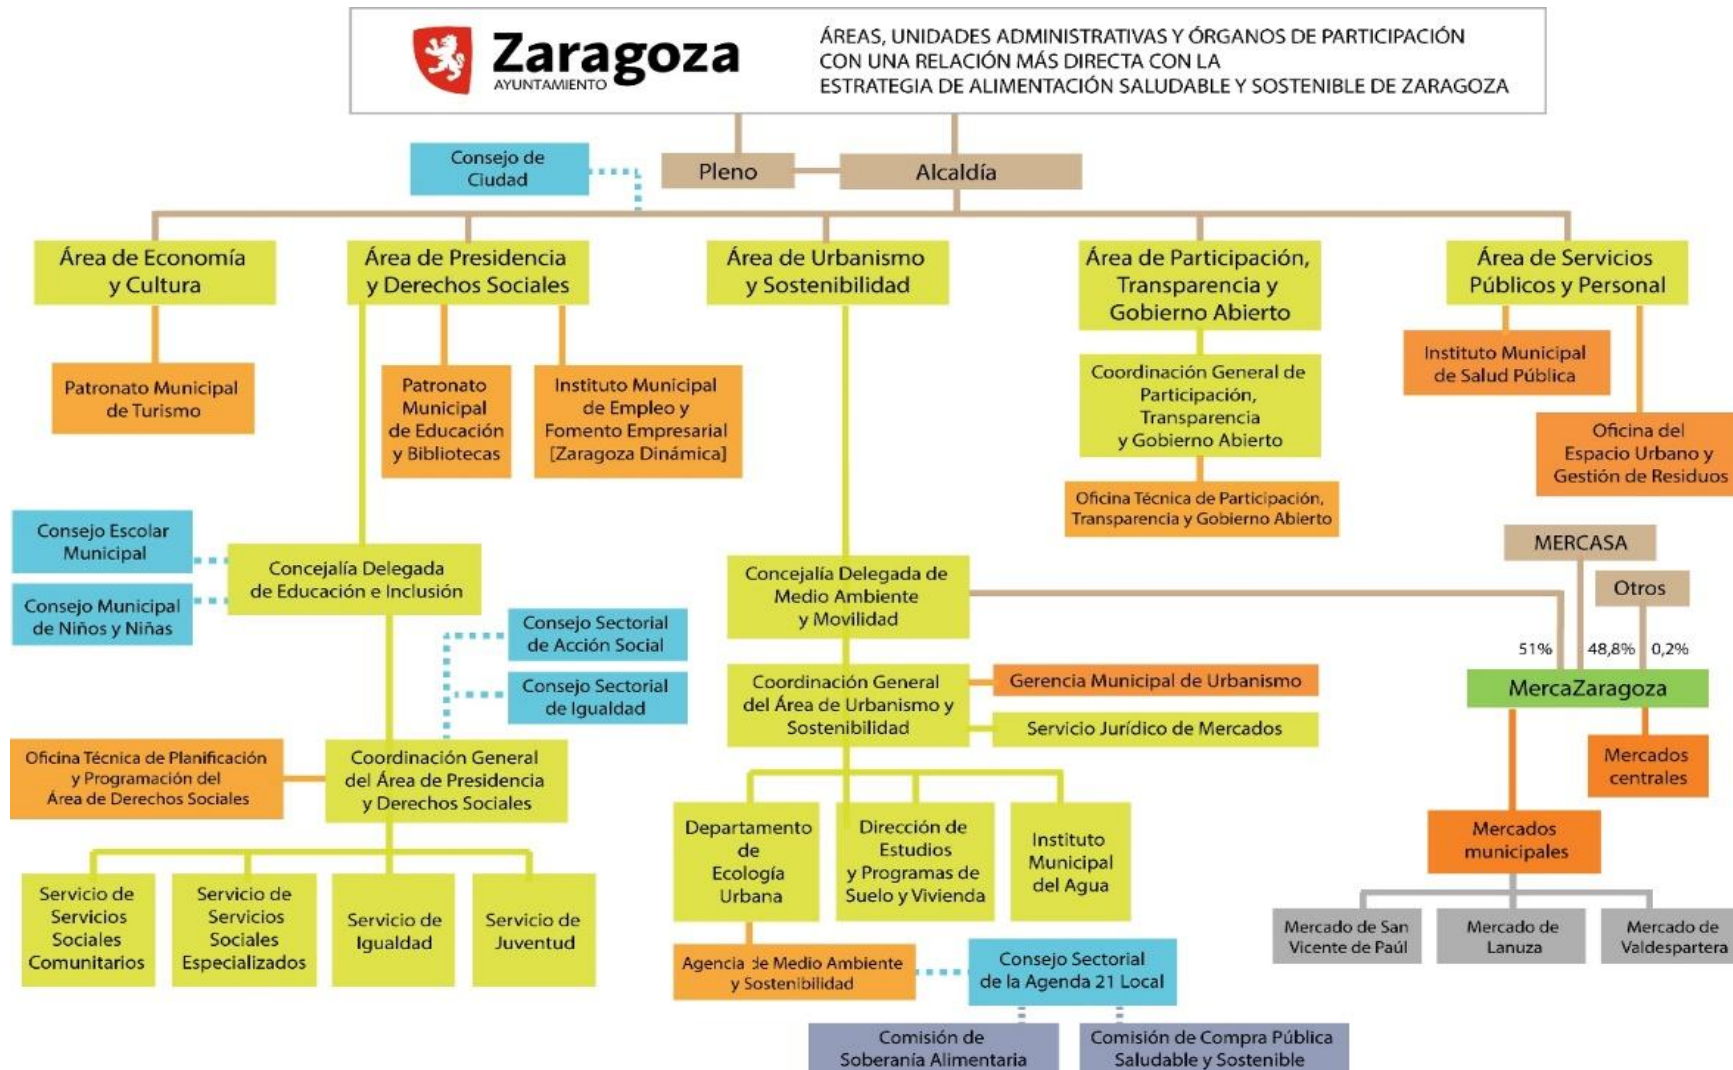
Zaragoza
AYUNTAMIENTO

ÁREAS, UNIDADES ADMINISTRATIVAS Y ÓRGANOS DE PARTICIPACIÓN CON UNA RELACIÓN MÁS DIRECTA CON LA ESTRATEGIA DE ALIMENTACIÓN SALUDABLE Y SOSTENIBLE DE ZARAGOZA

Consejo de Ciudad

Pleno

Alcaldía

Área de Economía y Cultura

Área de Presidencia y Derechos Sociales

Área de Urbanismo y Sostenibilidad

Área de Participación, Transparencia y Gobierno Abierto

Área de Servicios Públicos y Personal

Patronato Municipal de Turismo

Patronato Municipal de Educación y Bibliotecas

Instituto Municipal de Empleo y Fomento Empresarial [Zaragoza Dinámica]

Coordinación General de Participación, Transparencia y Gobierno Abierto

Oficina Técnica de Participación, Transparencia y Gobierno Abierto

Instituto Municipal de Salud Pública

Oficina del Espacio Urbano y Gestión de Residuos

Consejo Escolar Municipal

Consejo Municipal de Niños y Niñas

Concejalía Delegada de Educación e Inclusión

Consejo Sectorial de Acción Social

Consejo Sectorial de Igualdad

Oficina Técnica de Planificación y Programación del Área de Derechos Sociales

Coordinación General del Área de Presidencia y Derechos Sociales

Servicio de Servicios Sociales Comunitarios

Servicio de Servicios Sociales Especializados

Servicio de Igualdad

Servicio de Juventud

Concejalía Delegada de Medio Ambiente y Movilidad

Coordinación General del Área de Urbanismo y Sostenibilidad

Gerencia Municipal de Urbanismo

Servicio Jurídico de Mercados

Departamento de Ecología Urbana

Dirección de Estudios y Programas de Suelo y Vivienda

Instituto Municipal del Agua

Agencia de Medio Ambiente y Sostenibilidad

Consejo Sectorial de la Agenda 21 Local

Comisión de Soberanía Alimentaria

Comisión de Compra Pública Saludable y Sostenible

MERCASA

Otros

51%

48,8%

0,2%

MercaZaragoza

Mercados centrales

Mercados municipales

Mercado de San Vicente de Paúl

Mercado de Lanuza

Mercado de Valdespartera